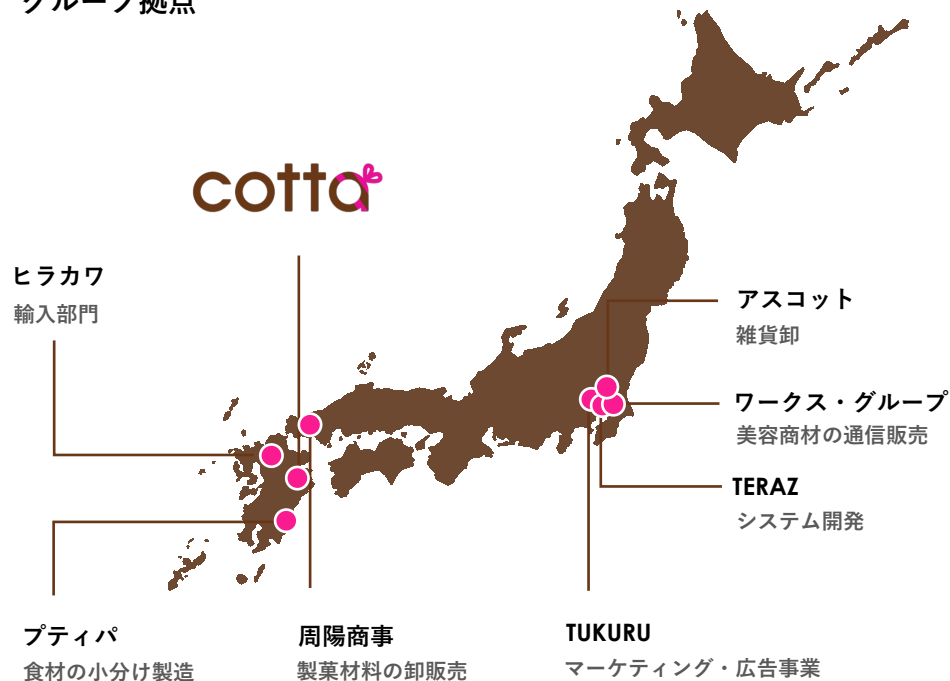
グループ拠点

cotta

ヒラカワ
輸入部門

アスコット
雑貨卸

ワークス・グループ
美容商材の通信販売

TERAZ
システム開発

プティパ
食材の小分け製造

周陽商事
製菓材料の卸販売

TUKURU
マーケティング・広告事業